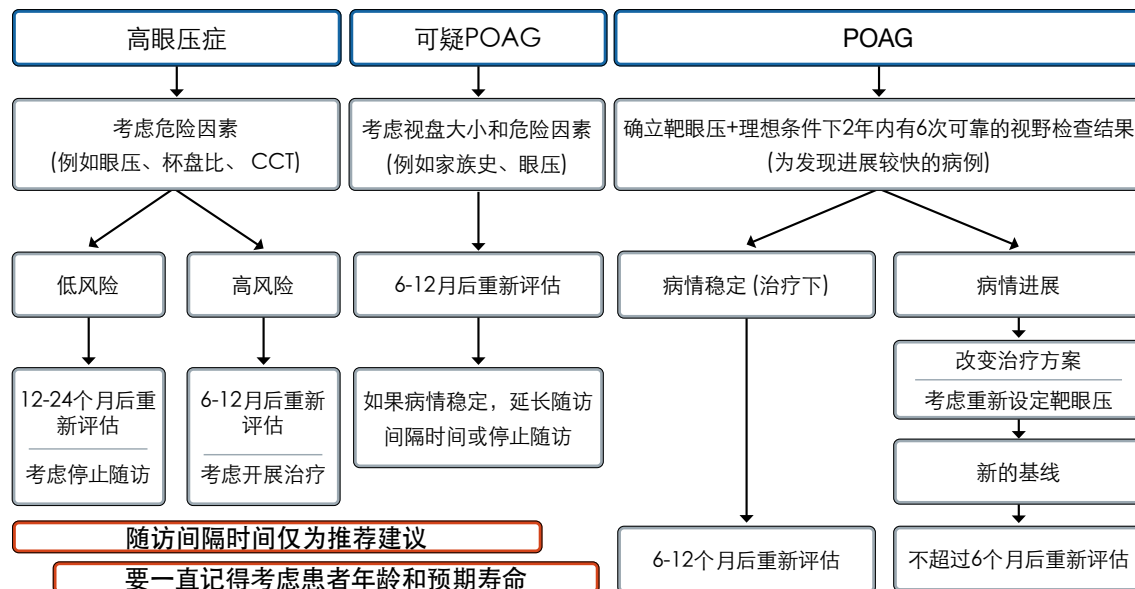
高眼压症

考虑危险因素
(例如眼压、杯盘比、 CCT)

低风险

12-24个月后重新评估

考虑停止随访

高风险

6-12月后重新评估

考虑开展治疗

可疑POAG

考虑视盘大小和危险因素
(例如家族史、眼压)

6-12月后重新评估

如果病情稳定，延长随访间隔时间或停止随访

POAG

确立靶眼压+理想条件下2年内有6次可靠的视野检查结果
(为发现进展较快的病例)

病情稳定 (治疗下)

6-12个月后重新评估

病情进展

改变治疗方案

考虑重新设定靶眼压

新的基线

不超过6个月后重新评估

随访间隔时间仅为推荐建议

要一直记得考虑患者年龄和预期寿命